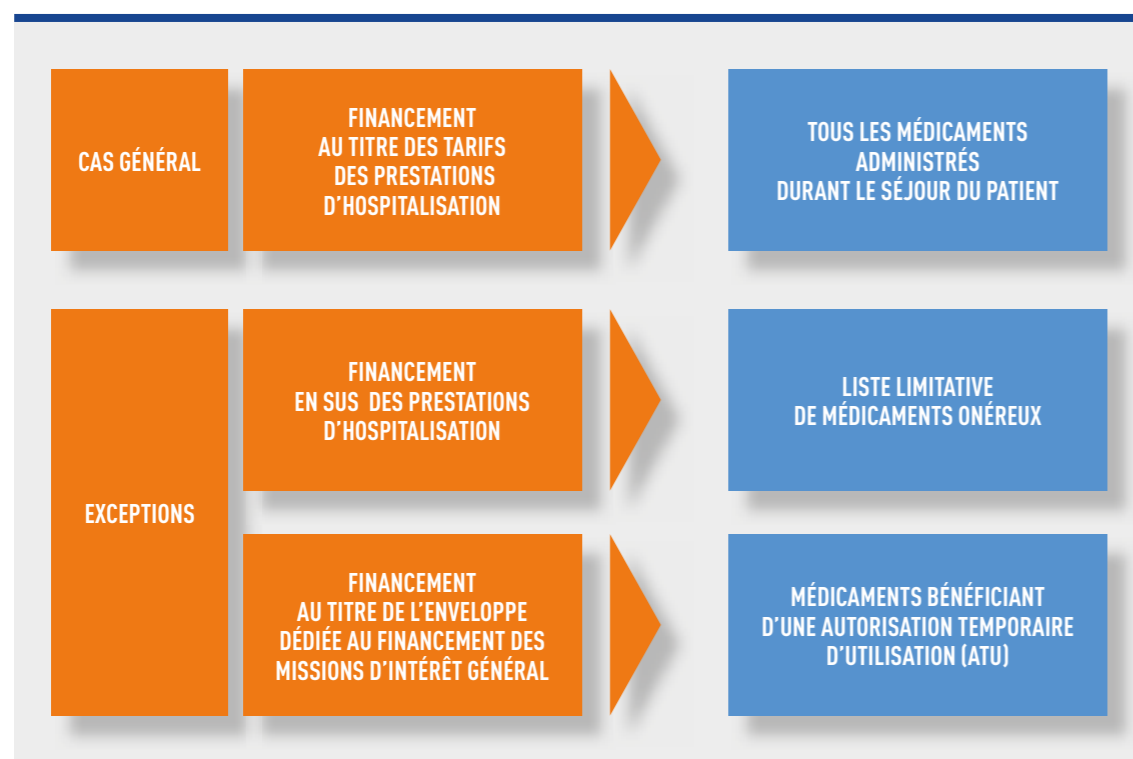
CAS GÉNÉRAL

FINANCEMENT AU TITRE DES TARIFS DES PRESTATIONS D'HOSPITALISATION

TOUS LES MÉDICAMENTS ADMINISTRÉS DURANT LE SÉJOUR DU PATIENT

EXCEPTIONS

FINANCEMENT EN SUS DES PRESTATIONS D'HOSPITALISATION

LISTE LIMITATIVE DE MÉDICAMENTS ONÉREUX

FINANCEMENT AU TITRE DE L'ENVELOPPE DÉDIÉE AU FINANCEMENT DES MISSIONS D'INTÉRÊT GÉNÉRAL

MÉDICAMENTS BÉNÉFICIANT D'UNE AUTORISATION TEMPORAIRE D'UTILISATION (ATU)